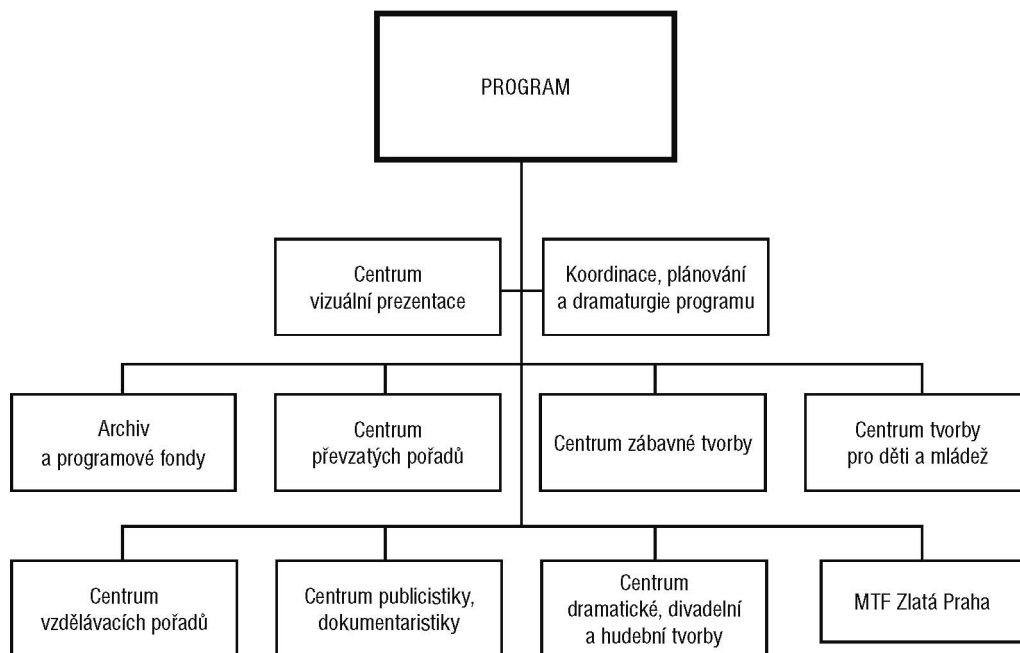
PROGRAM

Centrum vizuální prezentace

Koordinace, plánování a dramaturgie programu

Archiv a programové fondy

Centrum převzatých pořadů

Centrum zábavné tvorby

Centrum tvorby pro děti a mládež

Centrum vzdělávacích pořadů

Centrum publicistiky, dokumentaristiky

Centrum dramatické, divadelní a hudební tvorby

MTF Zlatá Praha